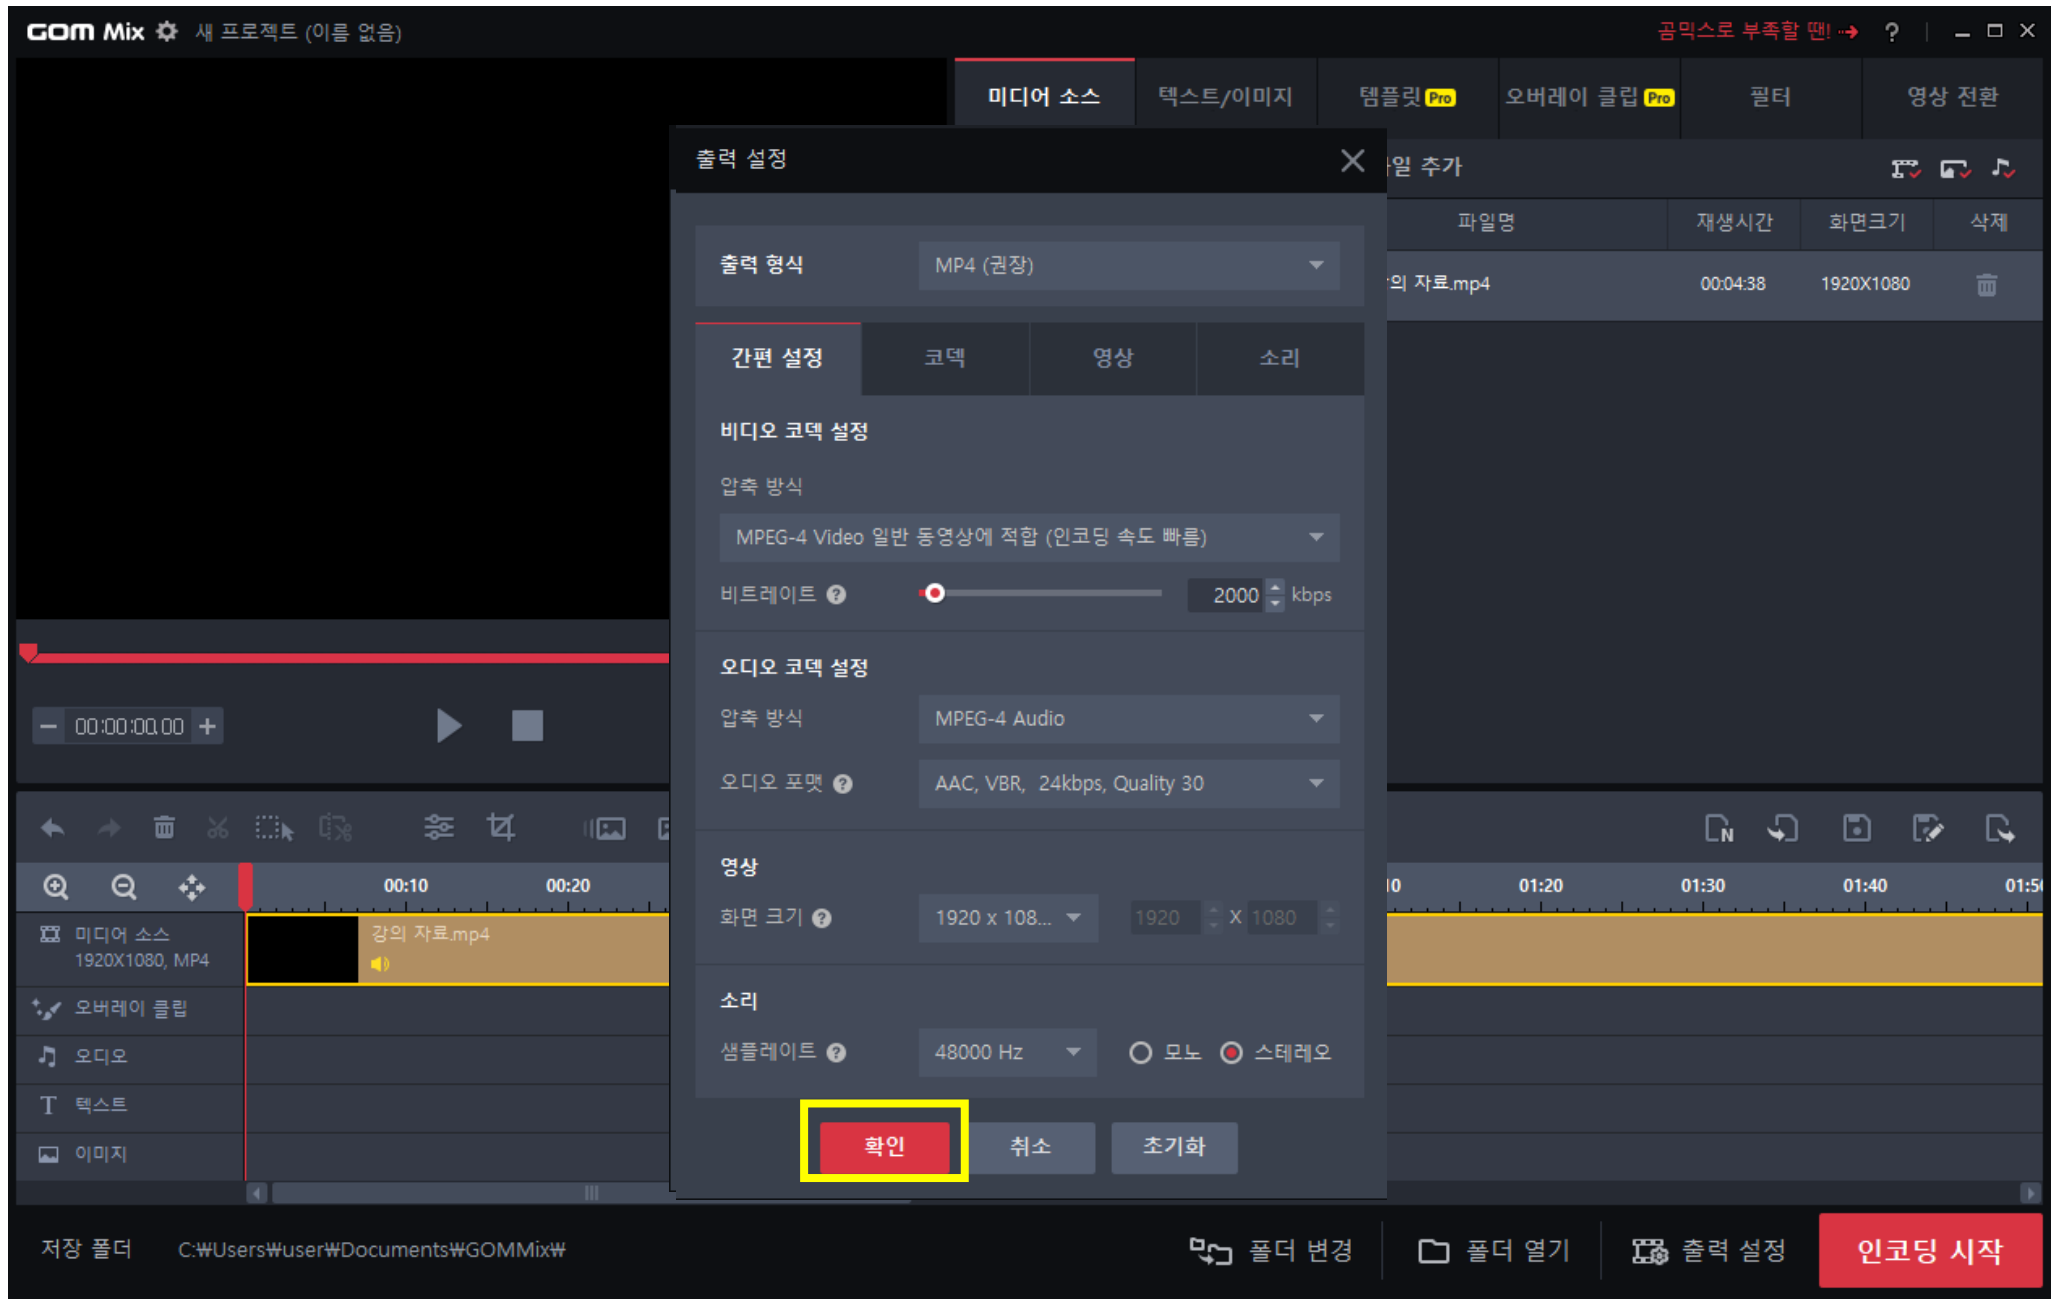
GOM Mix 새 프로젝트 (이름 없음)

곰믹스로 부족할 땐! ? — □ ✕

미디어 소스 | 텍스트/이미지 | 템플릿 Pro | 오버레이 클립 Pro | 필터 | 영상 전환

일 추가

| 파일명 | 재생시간 | 화면크기 | 삭제 |
|---|---|---|---|
| 의 자료.mp4 | 00:04:38 | 1920X1080 | |

00:00:00.00

출력 설정

출력 형식 MP4 (권장)

간편 설정 | 코덱 | 영상 | 소리

비디오 코덱 설정

압축 방식

MPEG-4 Video 일반 동영상에 적합 (인코딩 속도 빠름)

비트레이트 ? 2000 kbps

오디오 코덱 설정

압축 방식 MPEG-4 Audio

오디오 포맷 ? AAC, VBR, 24kbps, Quality 30

영상

화면 크기 ? 1920 x 108... 1920 X 1080

소리

샘플레이트 ? 48000 Hz 모노 스테레오

확인 취소 초기화

00:10 00:20 10 01:20 01:30 01:40 01:5

미디어 소스 1920X1080, MP4

강의 자료.mp4

오버레이 클립

오디오

텍스트

이미지

저장 폴더 C:₩Users₩user₩Documents₩GOMMix₩

폴더 변경 폴더 열기 출력 설정 인코딩 시작